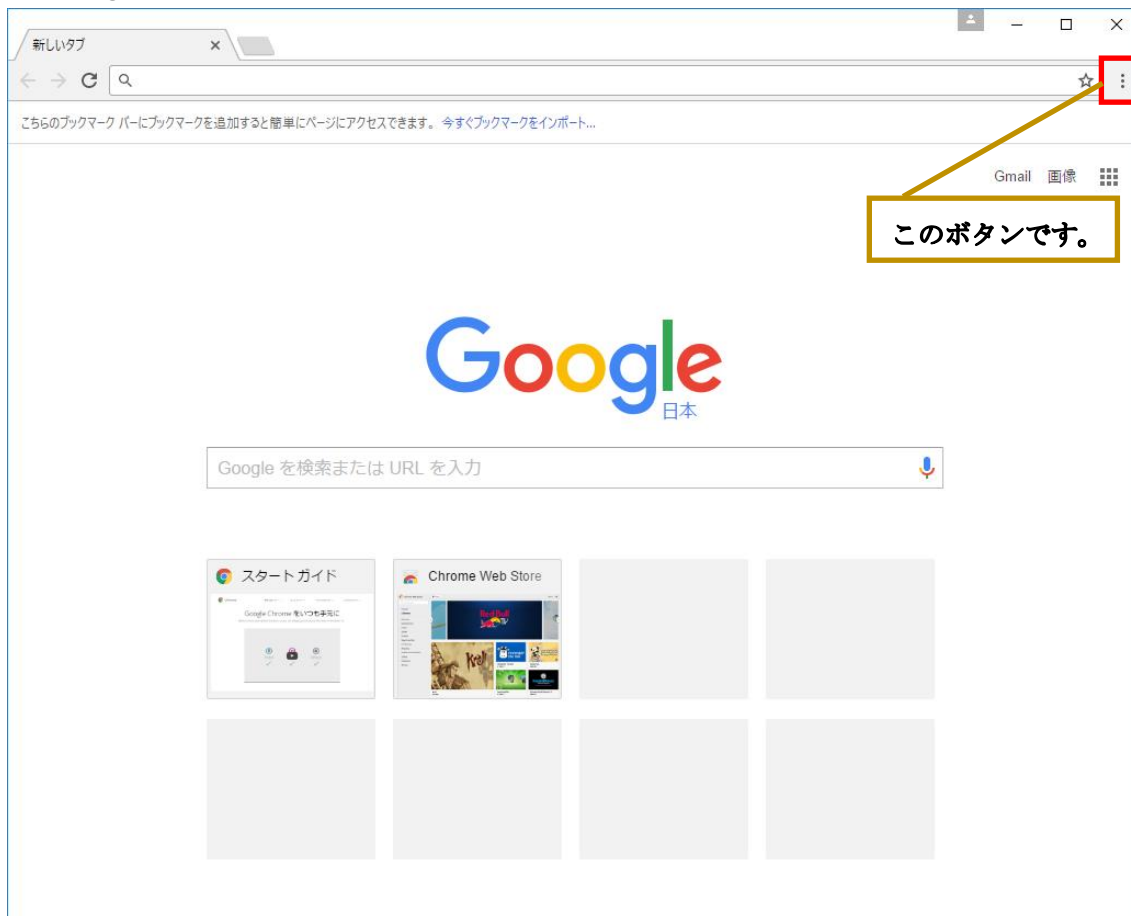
新しいタブ ×

こちらのブックマーク バーにブックマークを追加すると簡単にページにアクセスできます。 今すぐブックマークをインポート...

Gmail 画像

このボタンです。

Google
日本

Google を検索または URL を入力

スタートガイド

Google Chrome をいつも手元に

Chrome Web Store